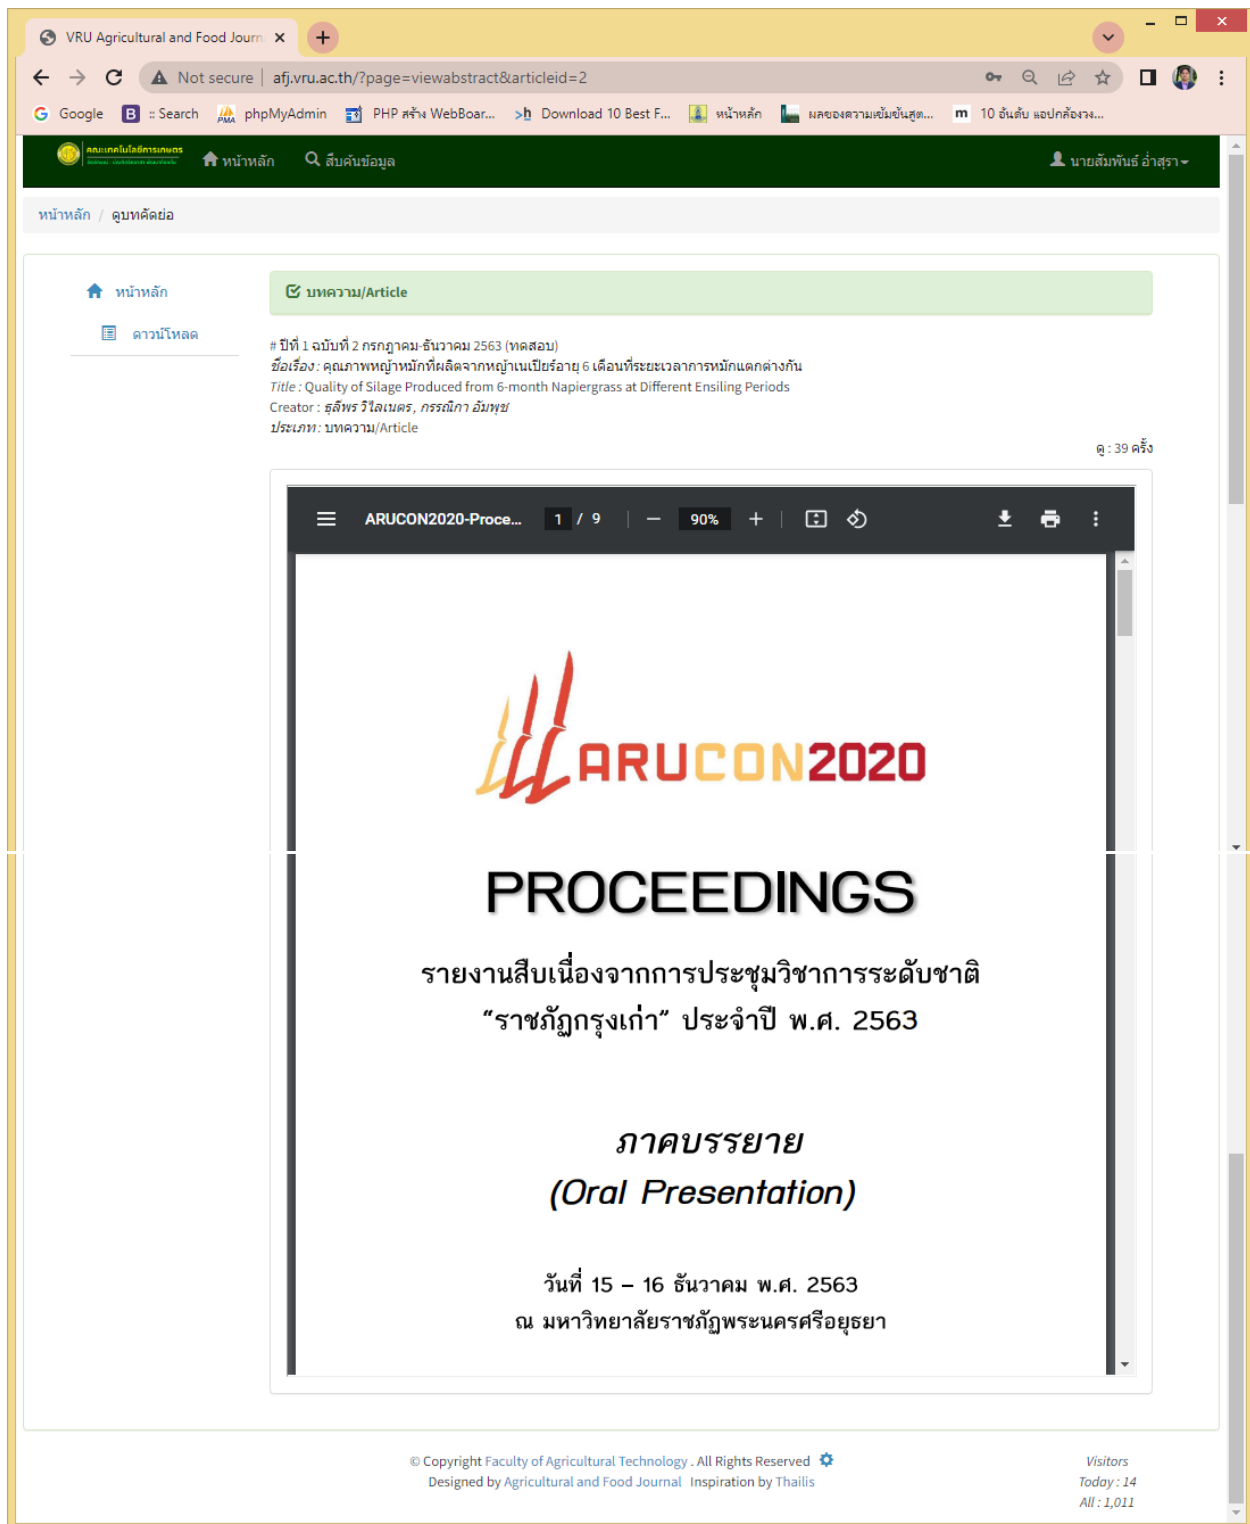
VRU Agricultural and Food Journ ×

Not secure | afj.vru.ac.th/?page=viewabstract&articleid=2

Google | :: Search | phpMyAdmin | PHP สร้าง WebBoar... | Download 10 Best F... | หน้าหลัก | ผลของความเข้มข้นสูต... | 10 อันดับ แอปกล้องวง...

คณะเทคโนโลยีการเกษตร | หน้าหลัก | สืบค้นข้อมูล | นายสัมพันธ์ อ่ำสุรา

หน้าหลัก / ดูบทคัดย่อ

หน้าหลัก
ดาวน์โหลด

บทความ/Article

# ปีที่ 1 ฉบับที่ 2 กรกฎาคม-ธันวาคม 2563 (ทดสอบ)
ชื่อเรื่อง : คุณภาพหญ้าหมักที่ผลิตจากหญ้าเนเปียร์อายุ 6 เดือนที่ระยะเวลาการหมักแตกต่างกัน
Title : Quality of Silage Produced from 6-month Napiergrass at Different Ensiling Periods
Creator : ธุลีพร วิไลเนตร, กรรณิกา อัมพุช
ประเภท : บทความ/Article

ดู : 39 ครั้ง

ARUCON2020-Proce... 1 / 9 | 90%

ARUCON2020

PROCEEDINGS

รายงานสืบเนื่องจากการประชุมวิชาการระดับชาติ
“ราชภัฏกรุงเก่า” ประจำปี พ.ศ. 2563

ภาคบรรยาย
(Oral Presentation)

วันที่ 15 – 16 ธันวาคม พ.ศ. 2563
ณ มหาวิทยาลัยราชภัฏพระนครศรีอยุธยา

© Copyright Faculty of Agricultural Technology . All Rights Reserved
Designed by Agricultural and Food Journal Inspiration by Thailis

Visitors
Today : 14
All : 1,011